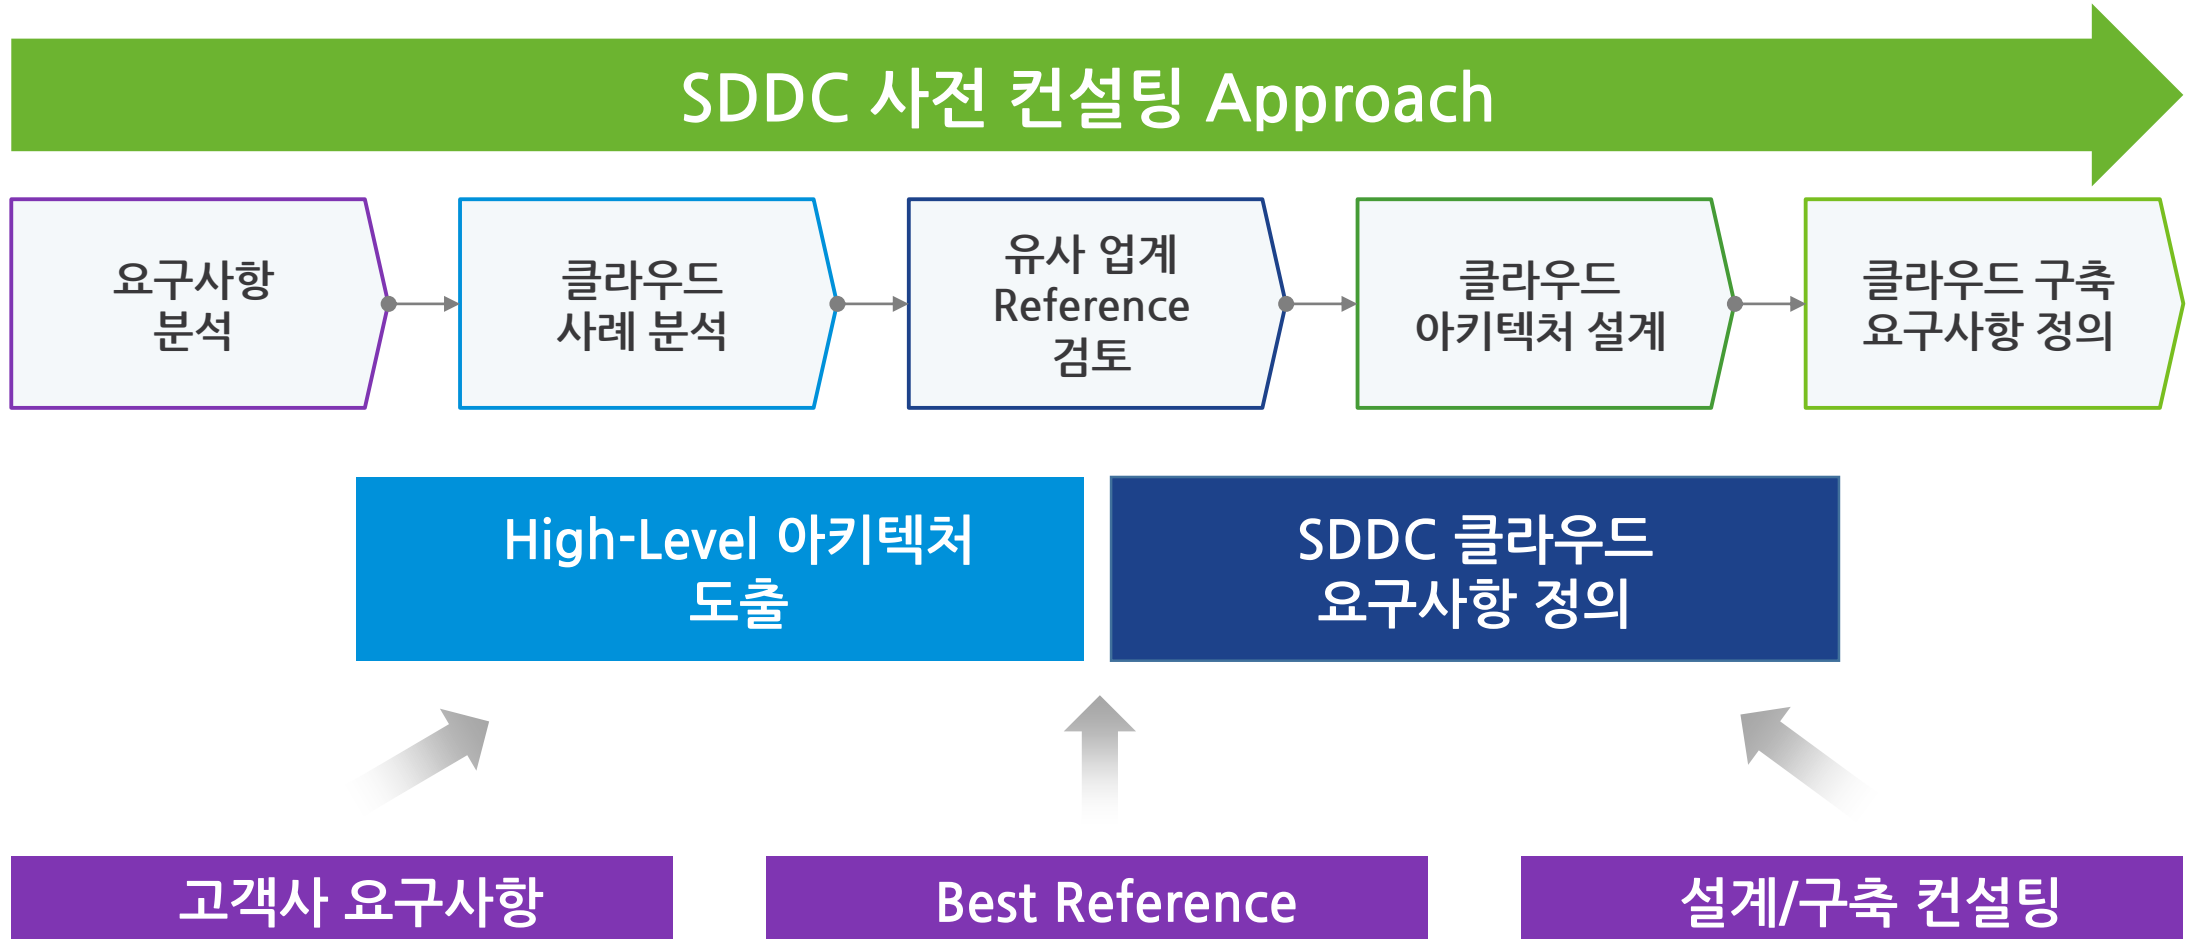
SDDC 사전 컨설팅 Approach

요구사항 분석

클라우드 사례 분석

유사 업계 Reference 검토

클라우드 아키텍처 설계

클라우드 구축 요구사항 정의

High-Level 아키텍처 도출

SDDC 클라우드 요구사항 정의

고객사 요구사항

Best Reference

설계/구축 컨설팅